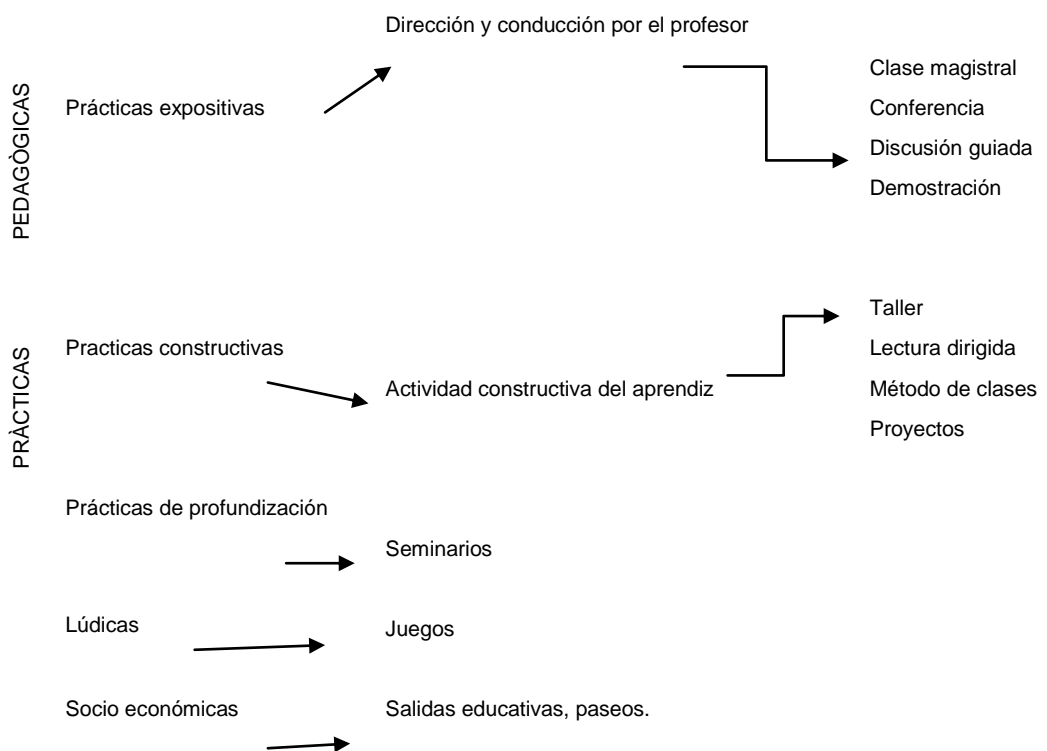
PRÀCTICAS PEDAGÒGICAS

Dirección y conducción por el profesor

Prácticas expositivas

Clase magistral
Conferencia
Discusión guiada
Demostración

Taller
Lectura dirigida
Método de clases
Proyectos

Practicas constructivas

Actividad constructiva del aprendiz

Prácticas de profundización

Seminarios

Lúdicas

Juegos

Socio económicas

Salidas educativas, paseos.